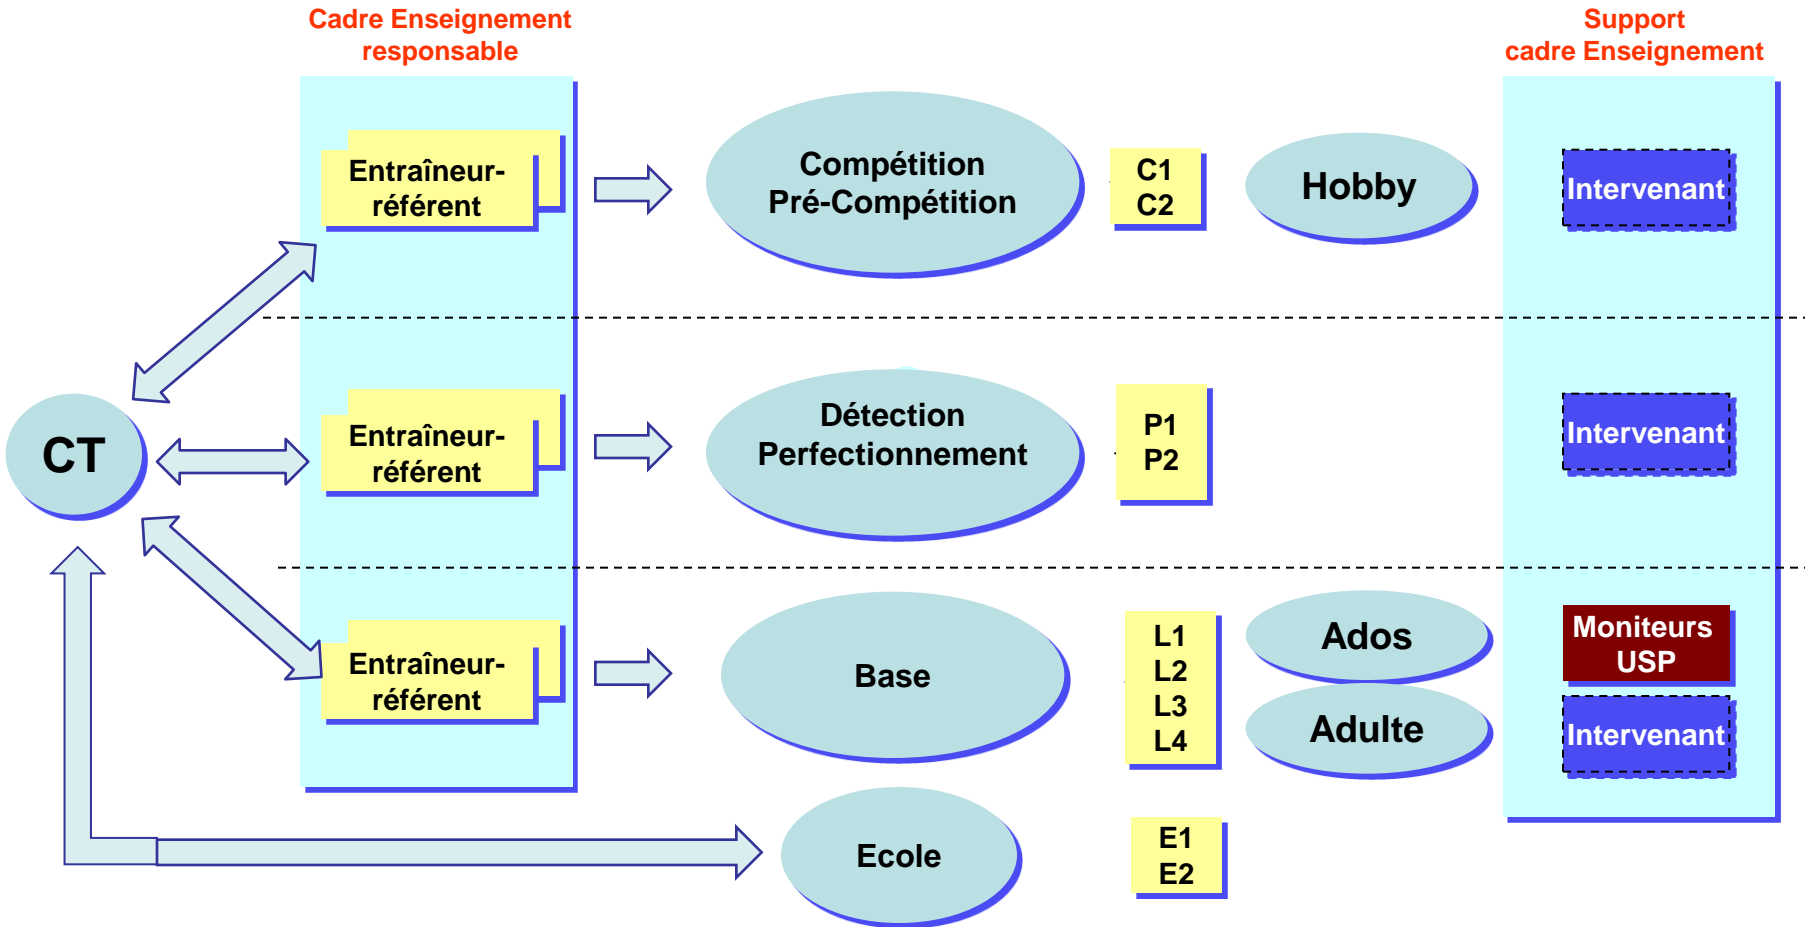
Cadre Enseignement responsable

Support cadre Enseignement

CT

Entraîneur-référent

Compétition Pré-Compétition

C1
C2

Hobby

Intervenant

Entraîneur-référent

Détection Perfectionnement

P1
P2

Intervenant

Entraîneur-référent

Base

L1
L2
L3
L4

Ados

Adulte

Moniteurs USP

Intervenant

Ecole

E1
E2